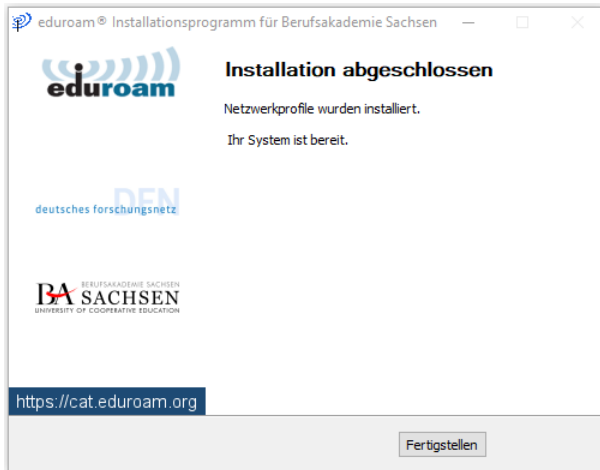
eduroam® Installationsprogramm für Berufsakademie Sachsen

eduroam

Installation abgeschlossen

Netzwerkprofile wurden installiert.

Ihr System ist bereit.

DFN
deutsches forschungsnetz

BERUFSAKADEMIE SACHSEN
BA SACHSEN
UNIVERSITY OF COOPERATIVE EDUCATION

https://cat.eduroam.org

Fertigstellen